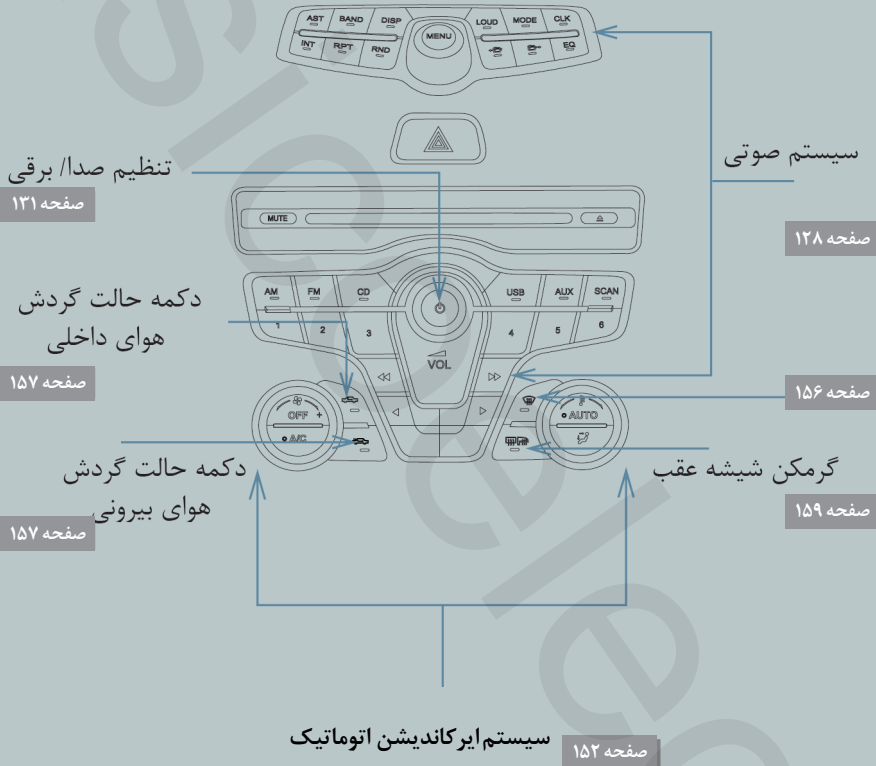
AST BAND DISP MENU LOUD MODE CLK
INT RPT RND EQ

تنظیم صدا/ برقی
صفحه ۱۳۱

سیستم صوتی
صفحه ۱۲۸

MUTE

AM FM CD USB AUX SCAN
1 2 3 4 5 6
VOL

دکمه حالت گردش
هوای داخلی
صفحه ۱۵۷

صفحه ۱۵۶

OFF
A/C
AUTO

دکمه حالت گردش
هوای بیرونی
صفحه ۱۵۷

گرمکن شیشه عقب
صفحه ۱۵۹

سیستم ایرکاندیشن اتوماتیک
صفحه ۱۵۲